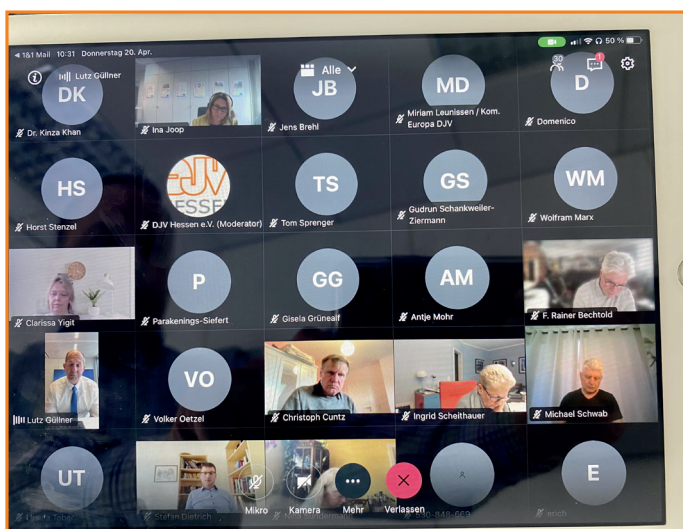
◄ 1&1 Mail 10:31 Donnerstag 20. Apr.

50 %

Lutz Güllner

Alle

30

1

DK

Dr. Kinza Khan

Ina Joop

JB

Jens Brehl

MD

Miriam Leunissen / Kom. Europa DJV

D

Domenico

HS

Horst Stenzel

DJV HESSEN

DJV Hessen e.V. (Moderator)

TS

Tom Sprenger

GS

Gudrun Schankweiler-Ziermann

WM

Wolfram Marx

Clarissa Yigit

P

Parakenings-Siefert

GG

Gisela Grünealf

AM

Antje Mohr

F. Rainer Bechtold

Lutz Güllner

VO

Volker Oetzel

Christoph Cuntz

Ingrid Scheithauer

Michael Schwab

UT

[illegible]

Stefan Dietrich

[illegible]

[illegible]

E

erich

Mikro

Kamera

Mehr

Verlassen